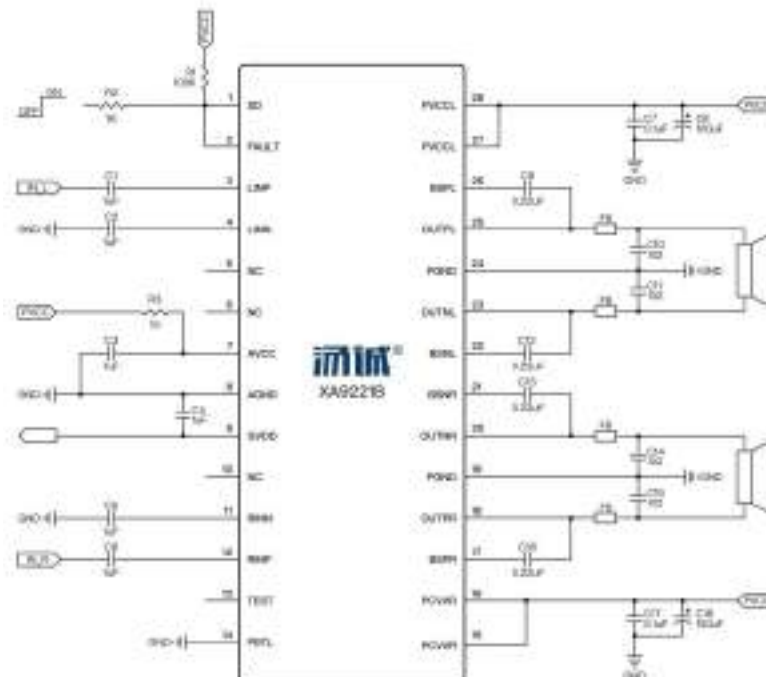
XA9221B

1 SD
2 FAULT
3 LINP
4 LINN
5 NC
6 NC
7 AVCC
8 AGND
9 GVDD
10 NC
11 RINN
12 RINP
13 TEST
14 PBTL

28 PVCCL
27 PVCCL
26 BSPL
25 OUTPL
24 PGND
23 OUTNL
22 BSNL
21 BSNR
20 OUTNR
19 PGND
18 OUTPR
17 BSPR
16 PCVVR
15 PCVVR

R4
1K
R5
10K
C1
1uF
C2
1uF
C3
1uF
C7
0.1uF
C8
0.22uF
C9
0.22uF
C12
0.22uF
C15
0.22uF
C16
0.22uF
C17
0.1uF
C18
100uF
GND